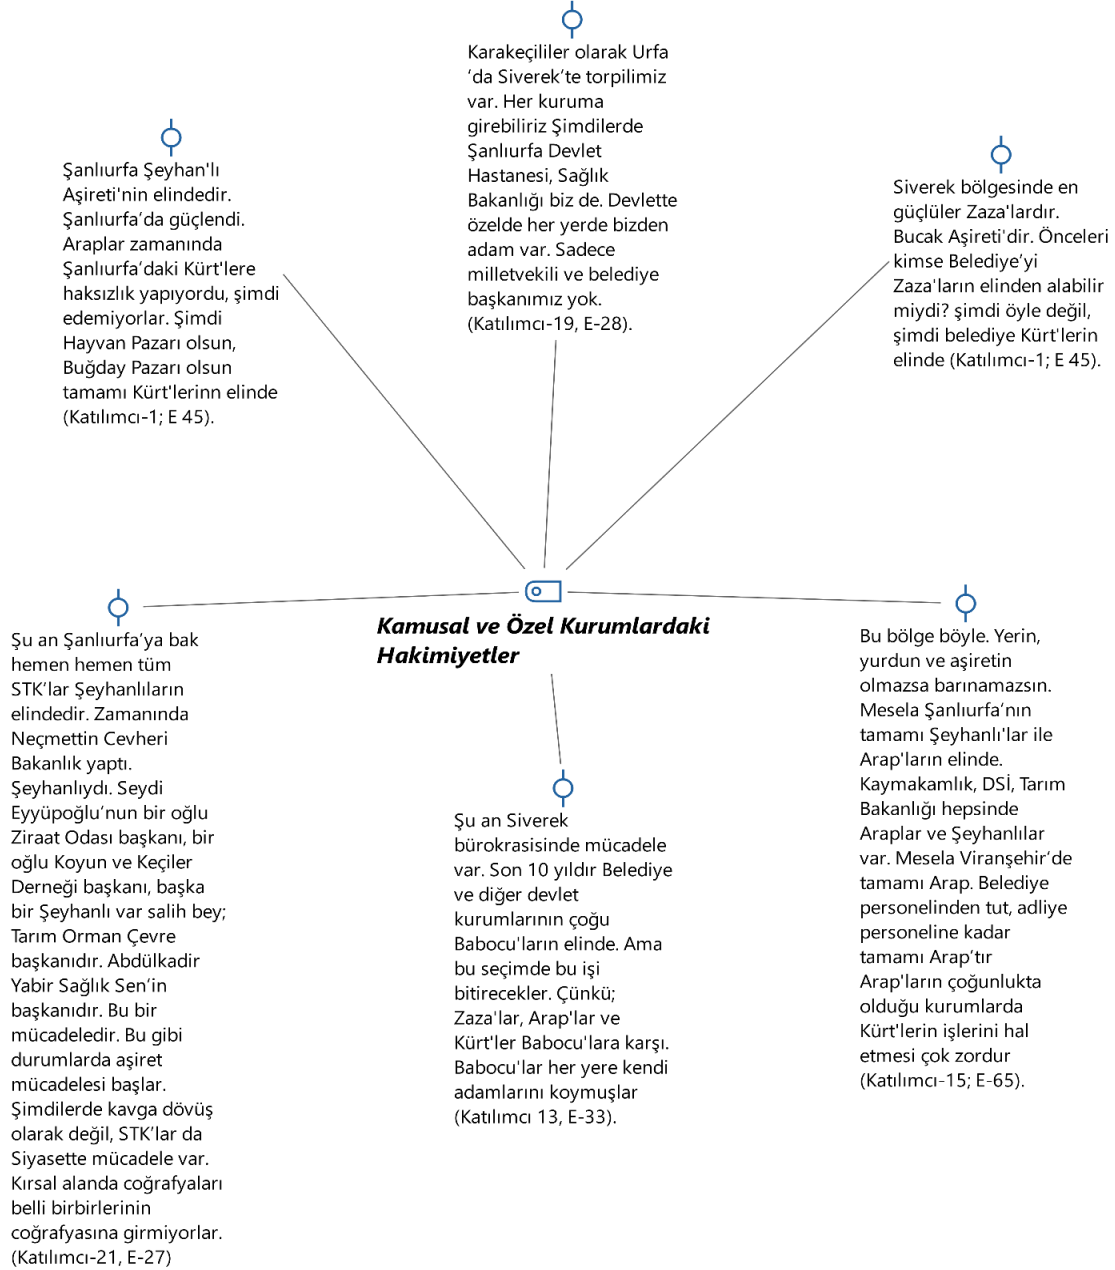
Karakeçililer olarak Urfa ‘da Siverek’te torpilimiz var. Her kuruma girebiliriz Şimdilerde Şanlıurfa Devlet Hastanesi, Sağlık Bakanlığı biz de. Devlette özelde her yerde bizden adam var. Sadece milletvekili ve belediye başkanımız yok. (Katılımcı-19, E-28).

Şanlıurfa Şeyhan'lı Aşireti'nin elindedir. Şanlıurfa’da güçlendi. Araplar zamanında Şanlıurfa’daki Kürt'lere haksızlık yapıyordu, şimdi edemiyorlar. Şimdi Hayvan Pazarı olsun, Buğday Pazarı olsun tamamı Kürt'lerinn elinde (Katılımcı-1; E 45).

Siverek bölgesinde en güçlüler Zaza'lardır. Bucak Aşireti'dir. Önceleri kimse Belediye’yi Zaza'ların elinden alabilir miydi? şimdi öyle değil, şimdi belediye Kürt'lerin elinde (Katılımcı-1; E 45).

Kamusal ve Özel Kurumlardaki Hakimiyetler

Şu an Şanlıurfa’ya bak hemen hemen tüm STK’lar Şeyhanlıların elindedir. Zamanında Neçmettin Cevheri Bakanlık yaptı. Şeyhanlıydı. Seydi Eyyüpoğlu’nun bir oğlu Ziraat Odası başkanı, bir oğlu Koyun ve Keçiler Derneği başkanı, başka bir Şeyhanlı var salih bey; Tarım Orman Çevre başkanıdır. Abdülkadir Yabir Sağlık Sen’in başkanıdır. Bu bir mücadeledir. Bu gibi durumlarda aşiret mücadelesi başlar. Şimdilerde kavga dövüş olarak değil, STK’lar da Siyasette mücadele var. Kırsal alanda coğrafyaları belli birbirlerinin coğrafyasına girmiyorlar. (Katılımcı-21, E-27)

Şu an Siverek bürokrasisinde mücadele var. Son 10 yıldır Belediye ve diğer devlet kurumlarının çoğu Babocu'ların elinde. Ama bu seçimde bu işi bitirecekler. Çünkü; Zaza'lar, Arap'lar ve Kürt'ler Babocu'lara karşı. Babocu'lar her yere kendi adamlarını koymuşlar (Katılımcı 13, E-33).

Bu bölge böyle. Yerin, yurdun ve aşiretin olmazsa barınamazsın. Mesela Şanlıurfa’nın tamamı Şeyhanlı'lar ile Arap'ların elinde. Kaymakamlık, DSİ, Tarım Bakanlığı hepsinde Araplar ve Şeyhanlılar var. Mesela Viranşehir’de tamamı Arap. Belediye personelinden tut, adliye personeline kadar tamamı Arap’tır Arap'ların çoğunlukta olduğu kurumlarda Kürt'lerin işlerini hal etmesi çok zordur (Katılımcı-15; E-65).